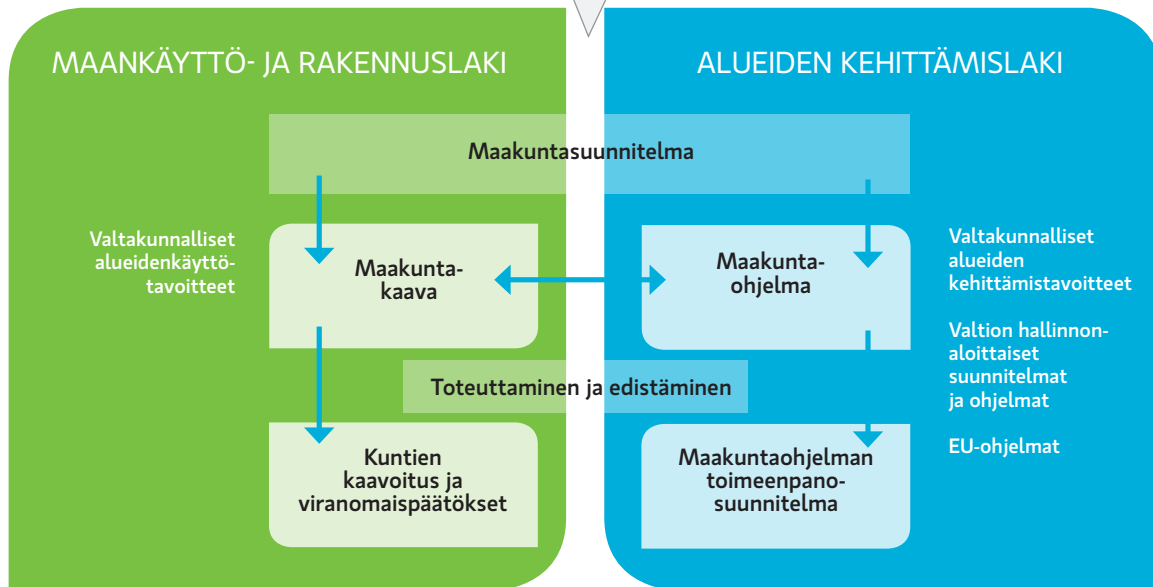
MAANKÄYTTÖ- JA RAKENNUSLAKI

ALUEIDEN KEHITTÄMISLAKI

Maakuntasuunnitelma

Valtakunnalliset alueidenkäyttötavoitteet

Maakuntakaava

Maakuntaohjelma

Valtakunnalliset alueiden kehittämistavoitteet

Valtion hallinnonaloittaiset suunnitelmat ja ohjelmat

Toteuttaminen ja edistäminen

EU-ohjelmat

Kuntien kaavoitus ja viranomaispäätökset

Maakuntaohjelman toimeenpanosuunnitelma